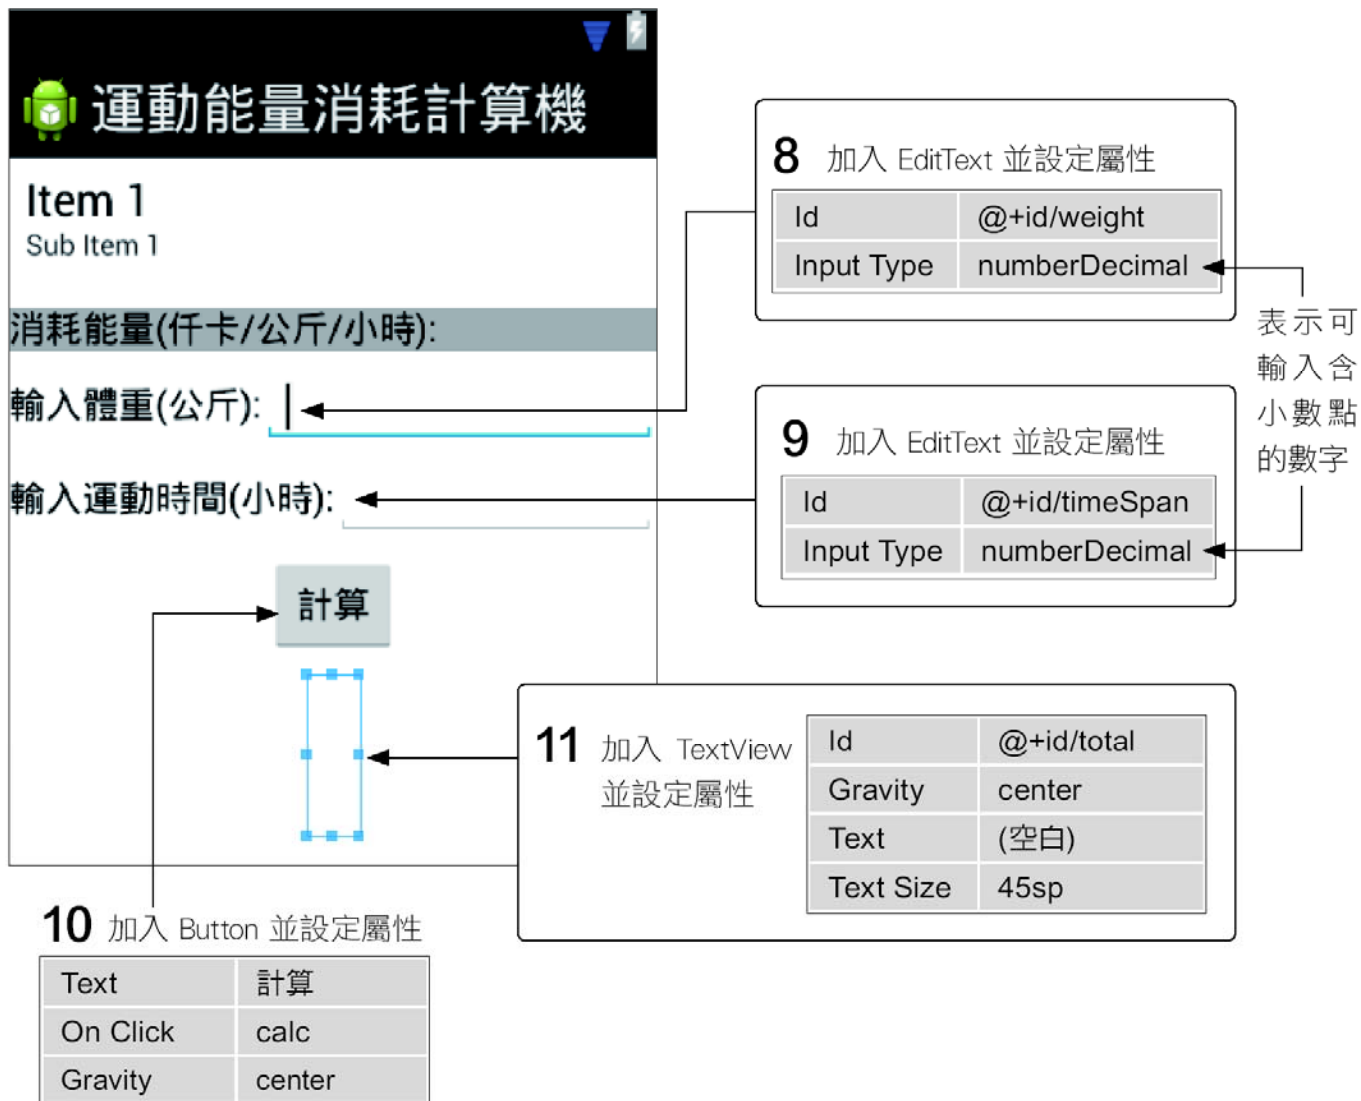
運動能量消耗計算機

Item 1
Sub Item 1

消耗能量(仟卡/公斤/小時):

輸入體重(公斤):

輸入運動時間(小時):

計算

8 加入 EditText 並設定屬性

| Id | @+id/weight |
|---|---|
| Input Type | numberDecimal |

表示可輸入含小數點的數字

9 加入 EditText 並設定屬性

| Id | @+id/timeSpan |
|---|---|
| Input Type | numberDecimal |

11 加入 TextView 並設定屬性

| Id | @+id/total |
|---|---|
| Gravity | center |
| Text | (空白) |
| Text Size | 45sp |

10 加入 Button 並設定屬性

| Text | 計算 |
|---|---|
| On Click | calc |
| Gravity | center |